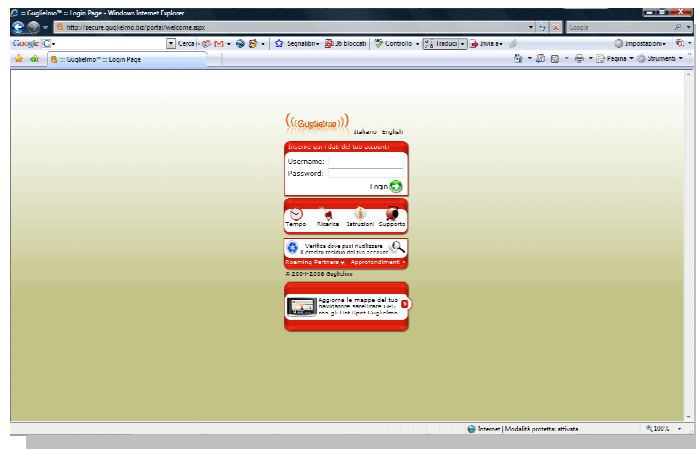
:: Guglielmo™ :: Login Page - Windows Internet Explorer

http://secure.guglielmo.biz/portal/welcome.aspx

Google

Google

Cerca

Segnalibri

16 bloccati

Controllo

Traduci

Invia a

Impostazioni

:: Guglielmo™ :: Login Page

Pagina

Strumenti

Guglielmo

Italiano English

Inserisci i dati del tuo account

Username:

Password:

Login

Tempo

Ricarica

Istruzioni

Supporto

Verifica dove puoi rivolizzare il centro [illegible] del tuo account

Roaming Partners

Approfondimenti

© 2001-2008 Guglielmo

Aggiorna le mappe del tuo navigatore satellitare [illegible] con gli Hot Spot Guglielmo

Internet | Modalità protetta: attivata

100%